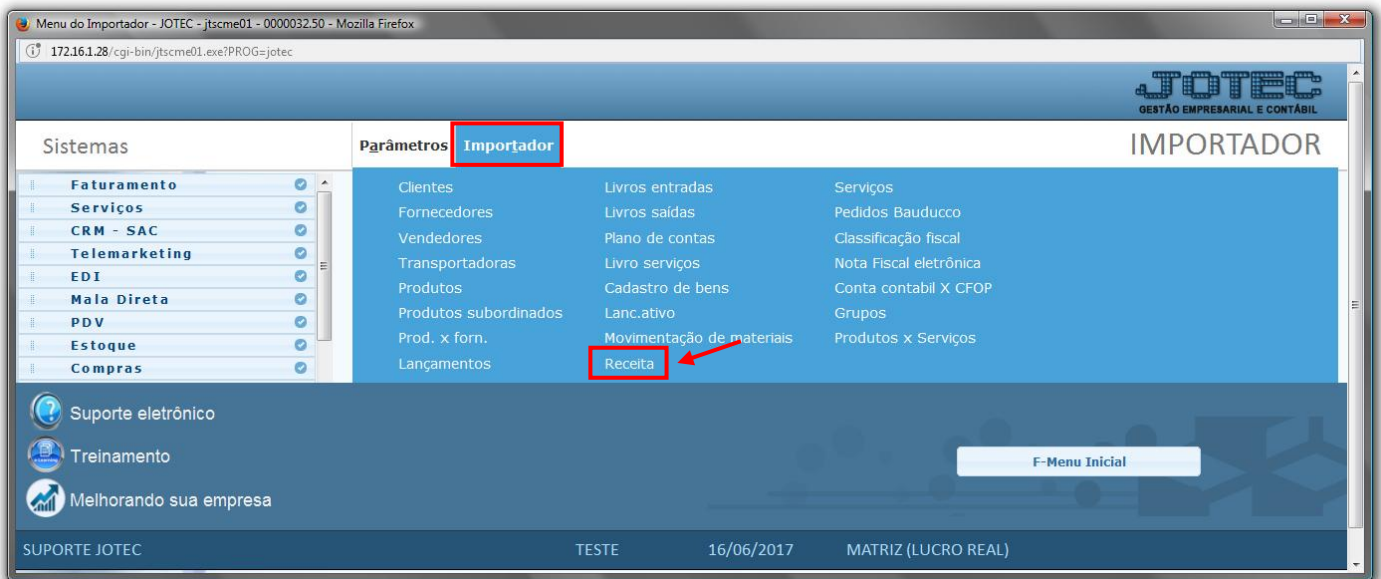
Menu do Importador - JOTEC - jtscme01 - 0000032.50 - Mozilla Firefox

172.16.1.28/cgi-bin/jtscme01.exe?PROG=jotec

JOTEC
GESTÃO EMPRESARIAL E CONTÁBIL

Sistemas

Parâmetros Importador

IMPORTADOR

Faturamento
Serviços
CRM - SAC
Telemarketing
EDI
Mala Direta
PDV
Estoque
Compras

Clientes
Fornecedores
Vendedores
Transportadoras
Produtos
Produtos subordinados
Prod. x forn.
Lançamentos

Livros entradas
Livros saídas
Plano de contas
Livro serviços
Cadastro de bens
Lanc.ativo
Movimentação de materiais
Receita

Serviços
Pedidos Bauducco
Classificação fiscal
Nota Fiscal eletrônica
Conta contabil X CFOP
Grupos
Produtos x Serviços

Suporte eletrônico
Treinamento
Melhorando sua empresa

F-Menu Inicial

SUPORTE JOTEC
TESTE
16/06/2017
MATRIZ (LUCRO REAL)